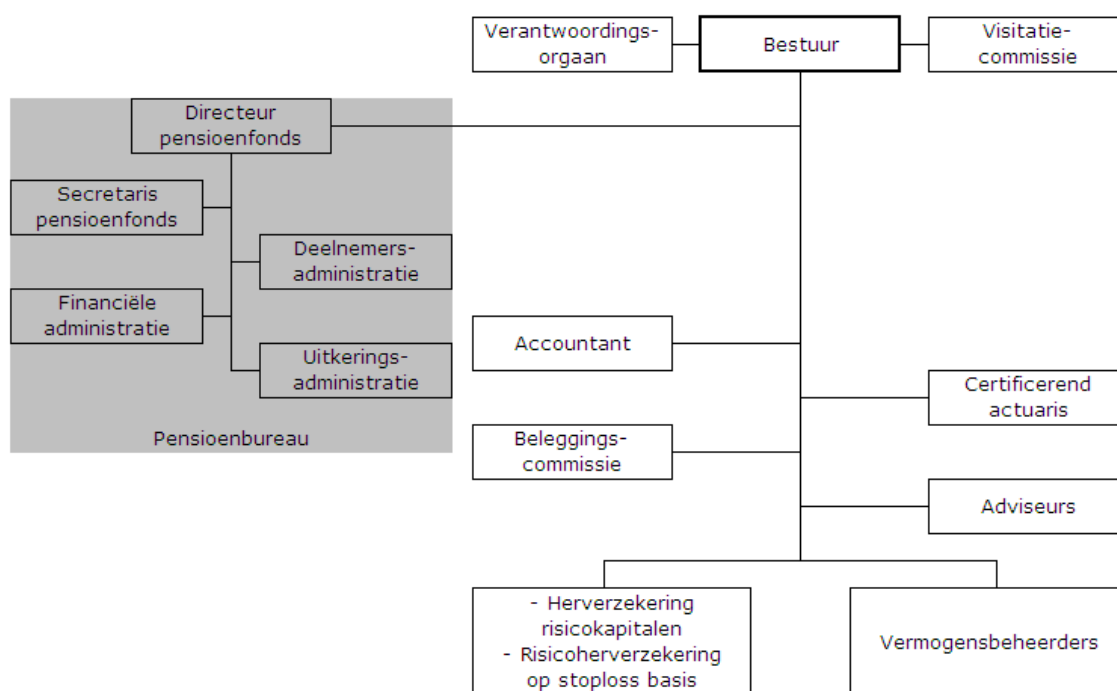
Verantwoordingsorgaan

Bestuur

Visitatiecommissie

Directeur pensioenfonds

Secretaris pensioenfonds

Deelnemersadministratie

Financiële administratie

Uitkeringsadministratie

Pensioenbureau

Accountant

Certificerend actuaris

Beleggingscommissie

Adviseurs

- Herverzekering risicokapitalen
- Risicoherverzekering op stoploss basis

Vermogensbeheerders